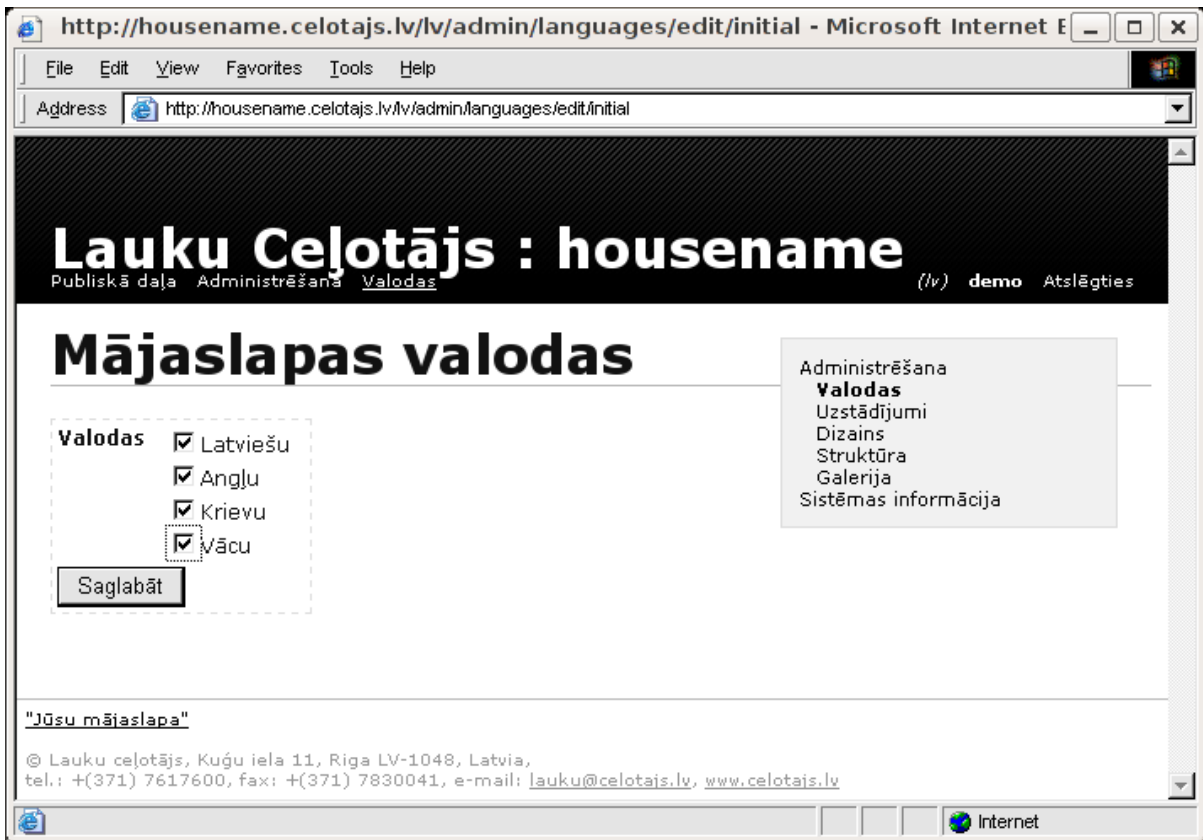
http://housename.celotajs.lv/lv/admin/languages/edit/initial - Microsoft Internet E

File Edit View Favorites Tools Help

Address http://housename.celotajs.lv/lv/admin/languages/edit/initial

Lauku Ceļotājs : housename

Publiskā daļa Administrēšana Valodas (lv) demo Atslēgties

Mājaslapas valodas

Valodas
☑ Latviešu
☑ Angļu
☑ Krievu
☑ Vācu

Saglabāt

Administrēšana
Valodas
Uzstādījumi
Dizains
Struktūra
Galerija
Sistēmas informācija

"Jūsu mājaslapa"

© Lauku ceļotājs, Kuģu iela 11, Riga LV-1048, Latvia,
tel.: +(371) 7617600, fax: +(371) 7830041, e-mail: lauku@celotajs.lv, www.celotajs.lv

Internet